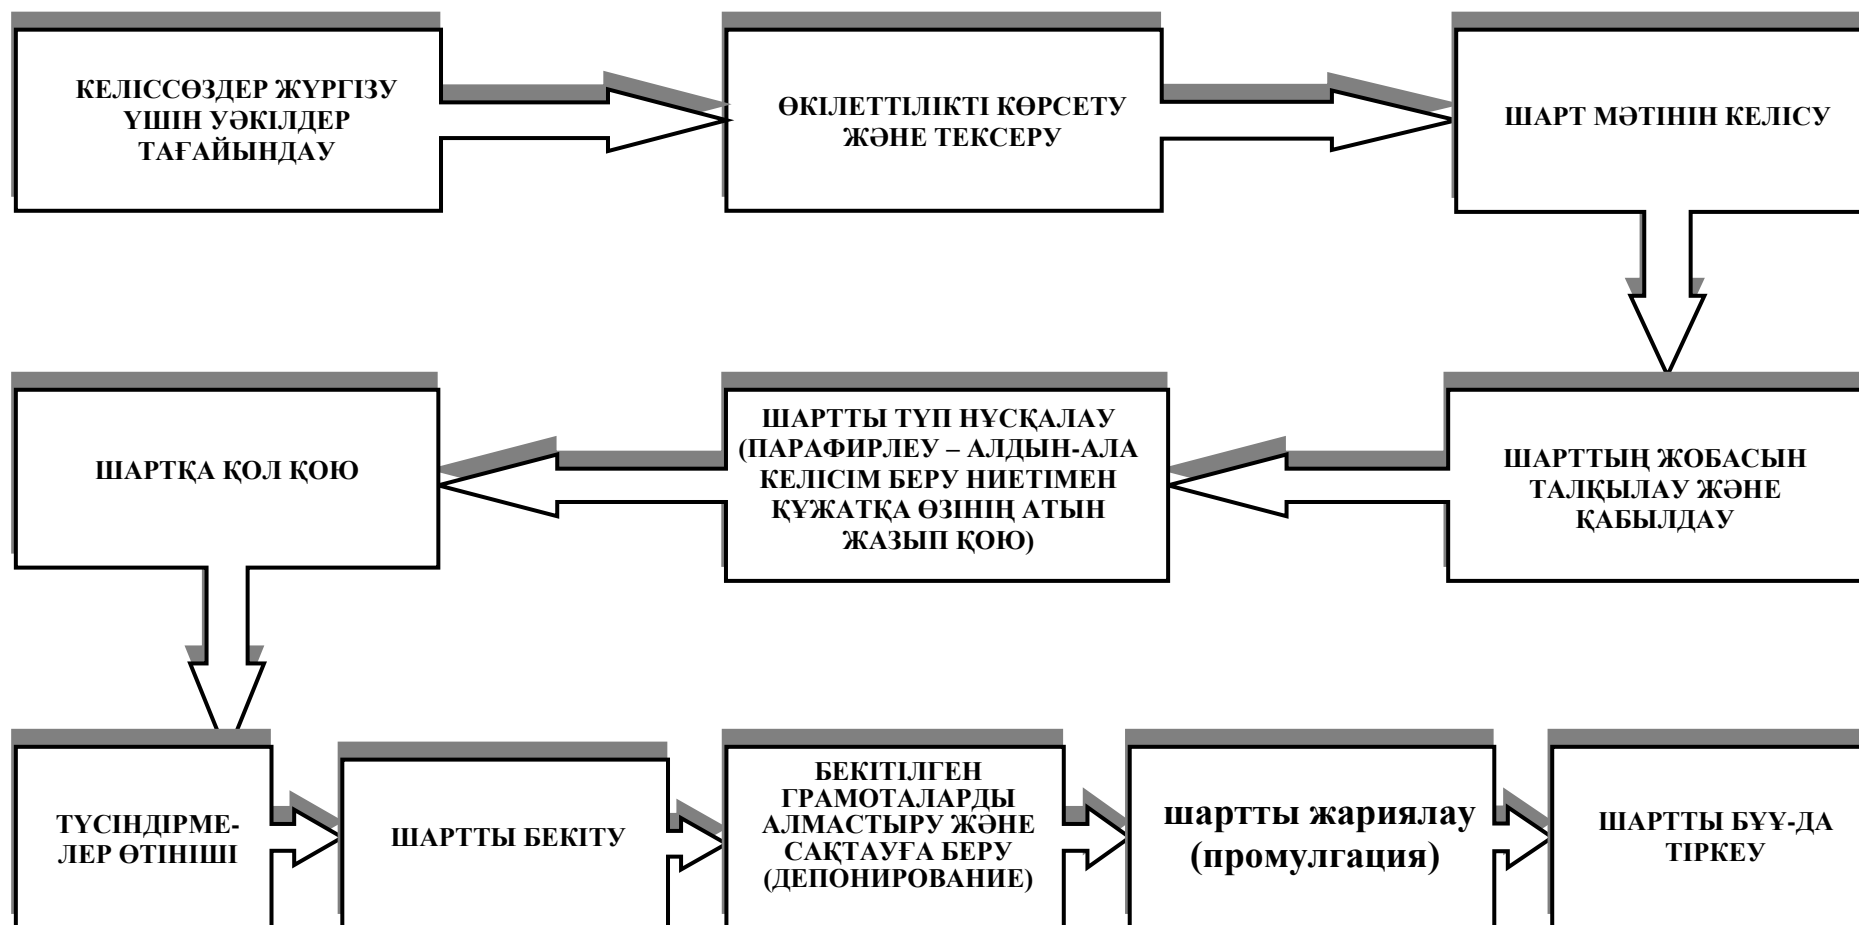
КЕЛІССӨЗДЕР ЖҮРГІЗУ ҮШІН УӘКІЛДЕР ТАҒАЙЫНДАУ

ӨКІЛЕТТІЛІКТІ КӨРСЕТУ ЖӘНЕ ТЕКСЕРУ

ШАРТ МӘТІНІН КЕЛІСУ

ШАРТТЫҢ ЖОБАСЫН ТАЛҚЫЛАУ ЖӘНЕ ҚАБЫЛДАУ

ШАРТТЫ ТҮП НҰСҚАЛАУ (ПАРАФИРЛЕУ – АЛДЫН-АЛА КЕЛІСІМ БЕРУ НИЕТІМЕН ҚҰЖАТҚА ӨЗІНІҢ АТЫН ЖАЗЫП ҚОЮ)

ШАРТҚА ҚОЛ ҚОЮ

ТҮСІНДІРМЕЛЕР ӨТІНІШІ

ШАРТТЫ БЕКІТУ

БЕКІТІЛГЕН ГРАМОТАЛАРДЫ АЛМАСТЫРУ ЖӘНЕ САҚТАУҒА БЕРУ (ДЕПОНИРОВАНИЕ)

шартты жариялау (промулгация)

ШАРТТЫ БҰҰ-ДА ТІРКЕУ